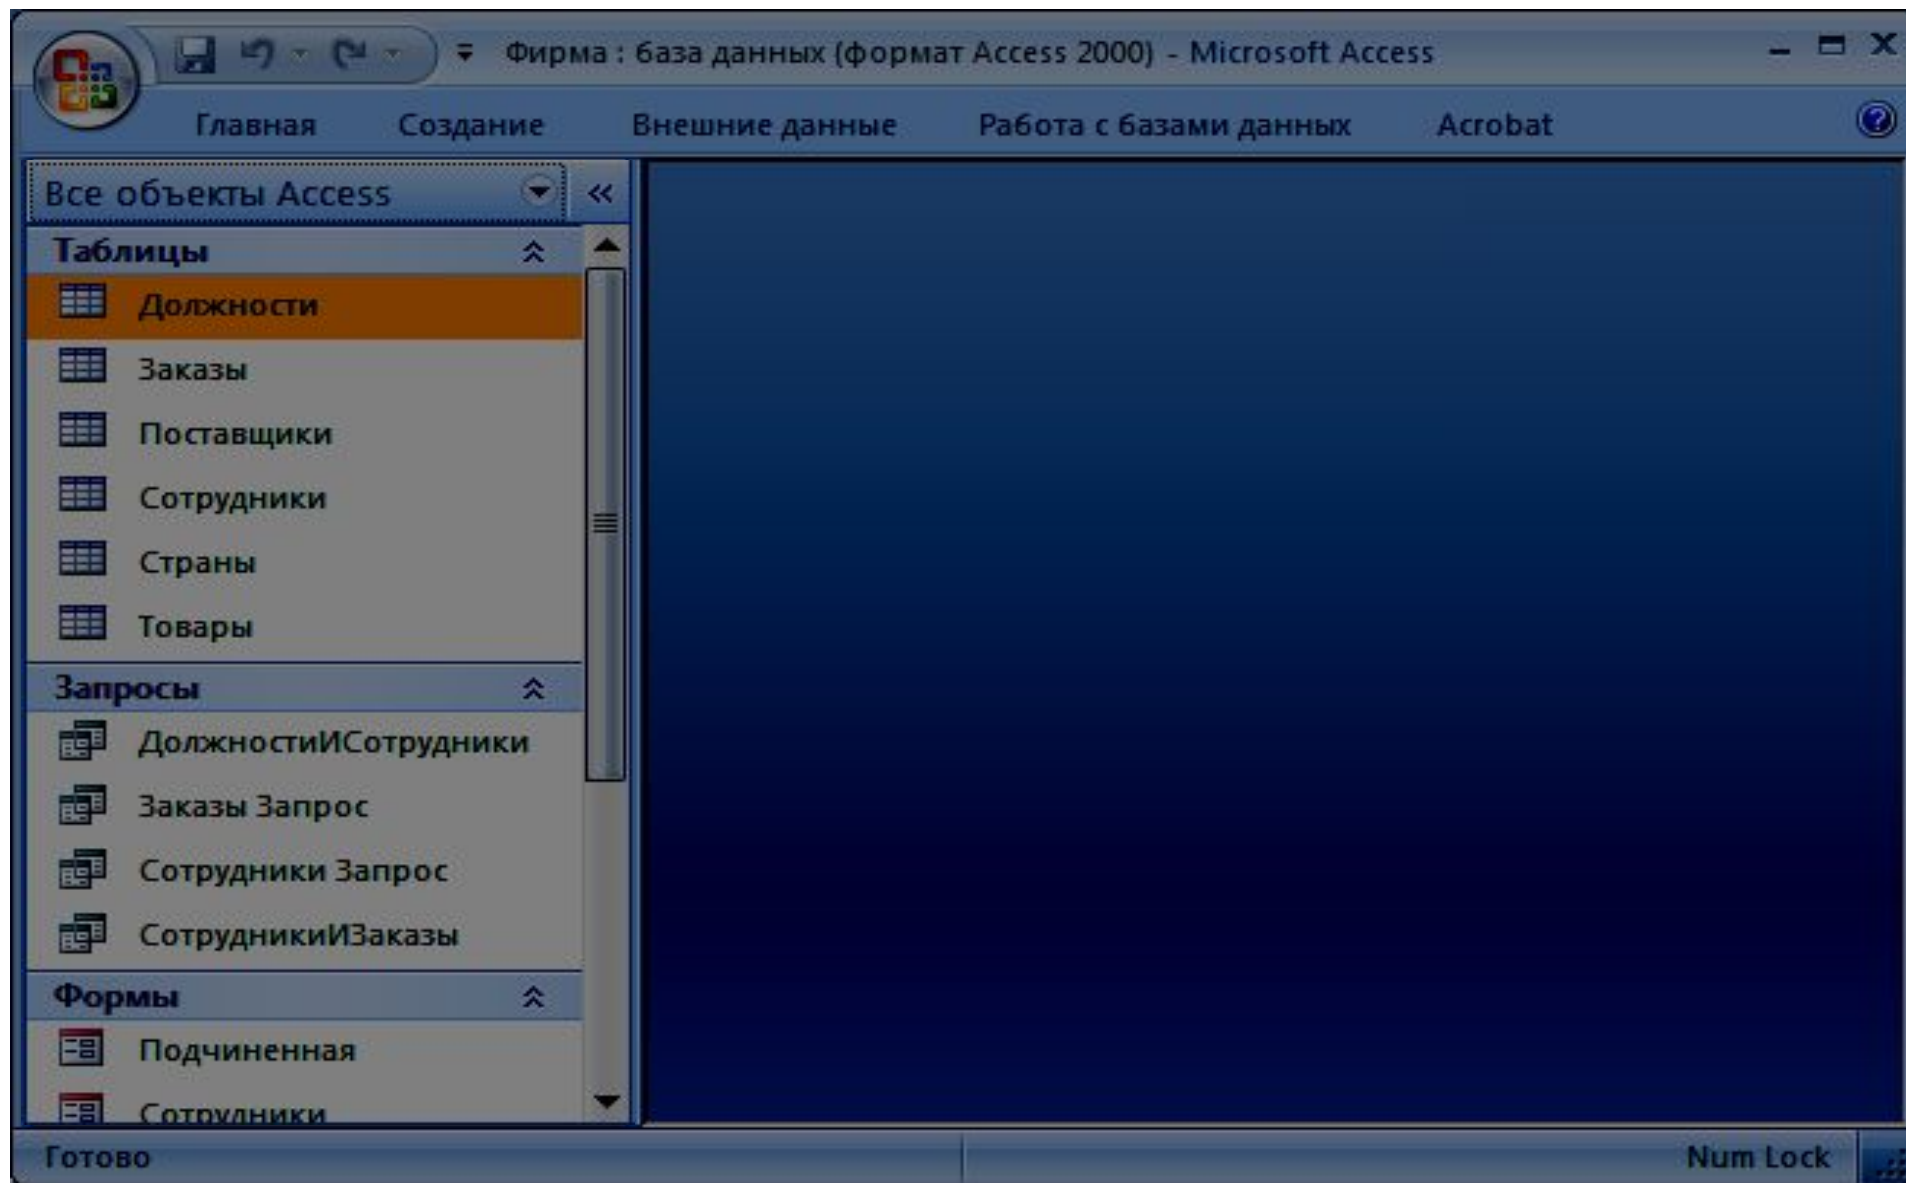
Фирма : база данных (формат Access 2000) - Microsoft Access

Главная Создание Внешние данные Работа с базами данных Acrobat

Все объекты Access

Таблицы
Должности
Заказы
Поставщики
Сотрудники
Страны
Товары

Запросы
ДолжностиИСотрудники
Заказы Запрос
Сотрудники Запрос
СотрудникиИЗаказы

Формы
Подчиненная
Сотрудники

Готово
Num Lock